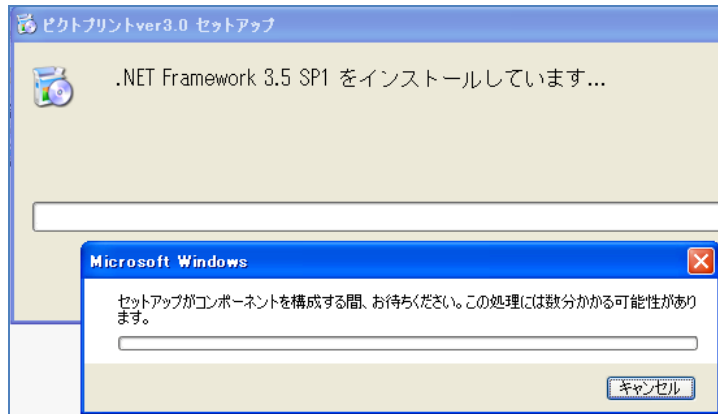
ピクトプリントver3.0 セットアップ

.NET Framework 3.5 SP1 をインストールしています...

Microsoft Windows

セットアップがコンポーネントを構成する間、お待ちください。この処理には数分かかる可能性があります。

キャンセル